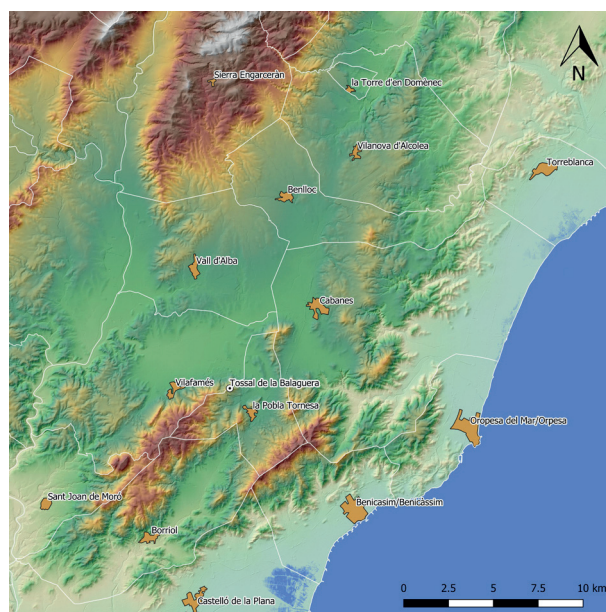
N

Sierra Engarcerán

la Torre d'en Doménec

Vilanova d'Alcolea

Torreblanca

Benlloc

Vall d'Alba

Cabanes

Vilafamés

Tossal de la Balaguera

la Pobla Tornesa

Oropesa del Mar/Orpesa

Sant Joan de Moró

Benicasim/Benicàssim

Borriol

Castelló de la Plana

0 2.5 5 7.5 10 km